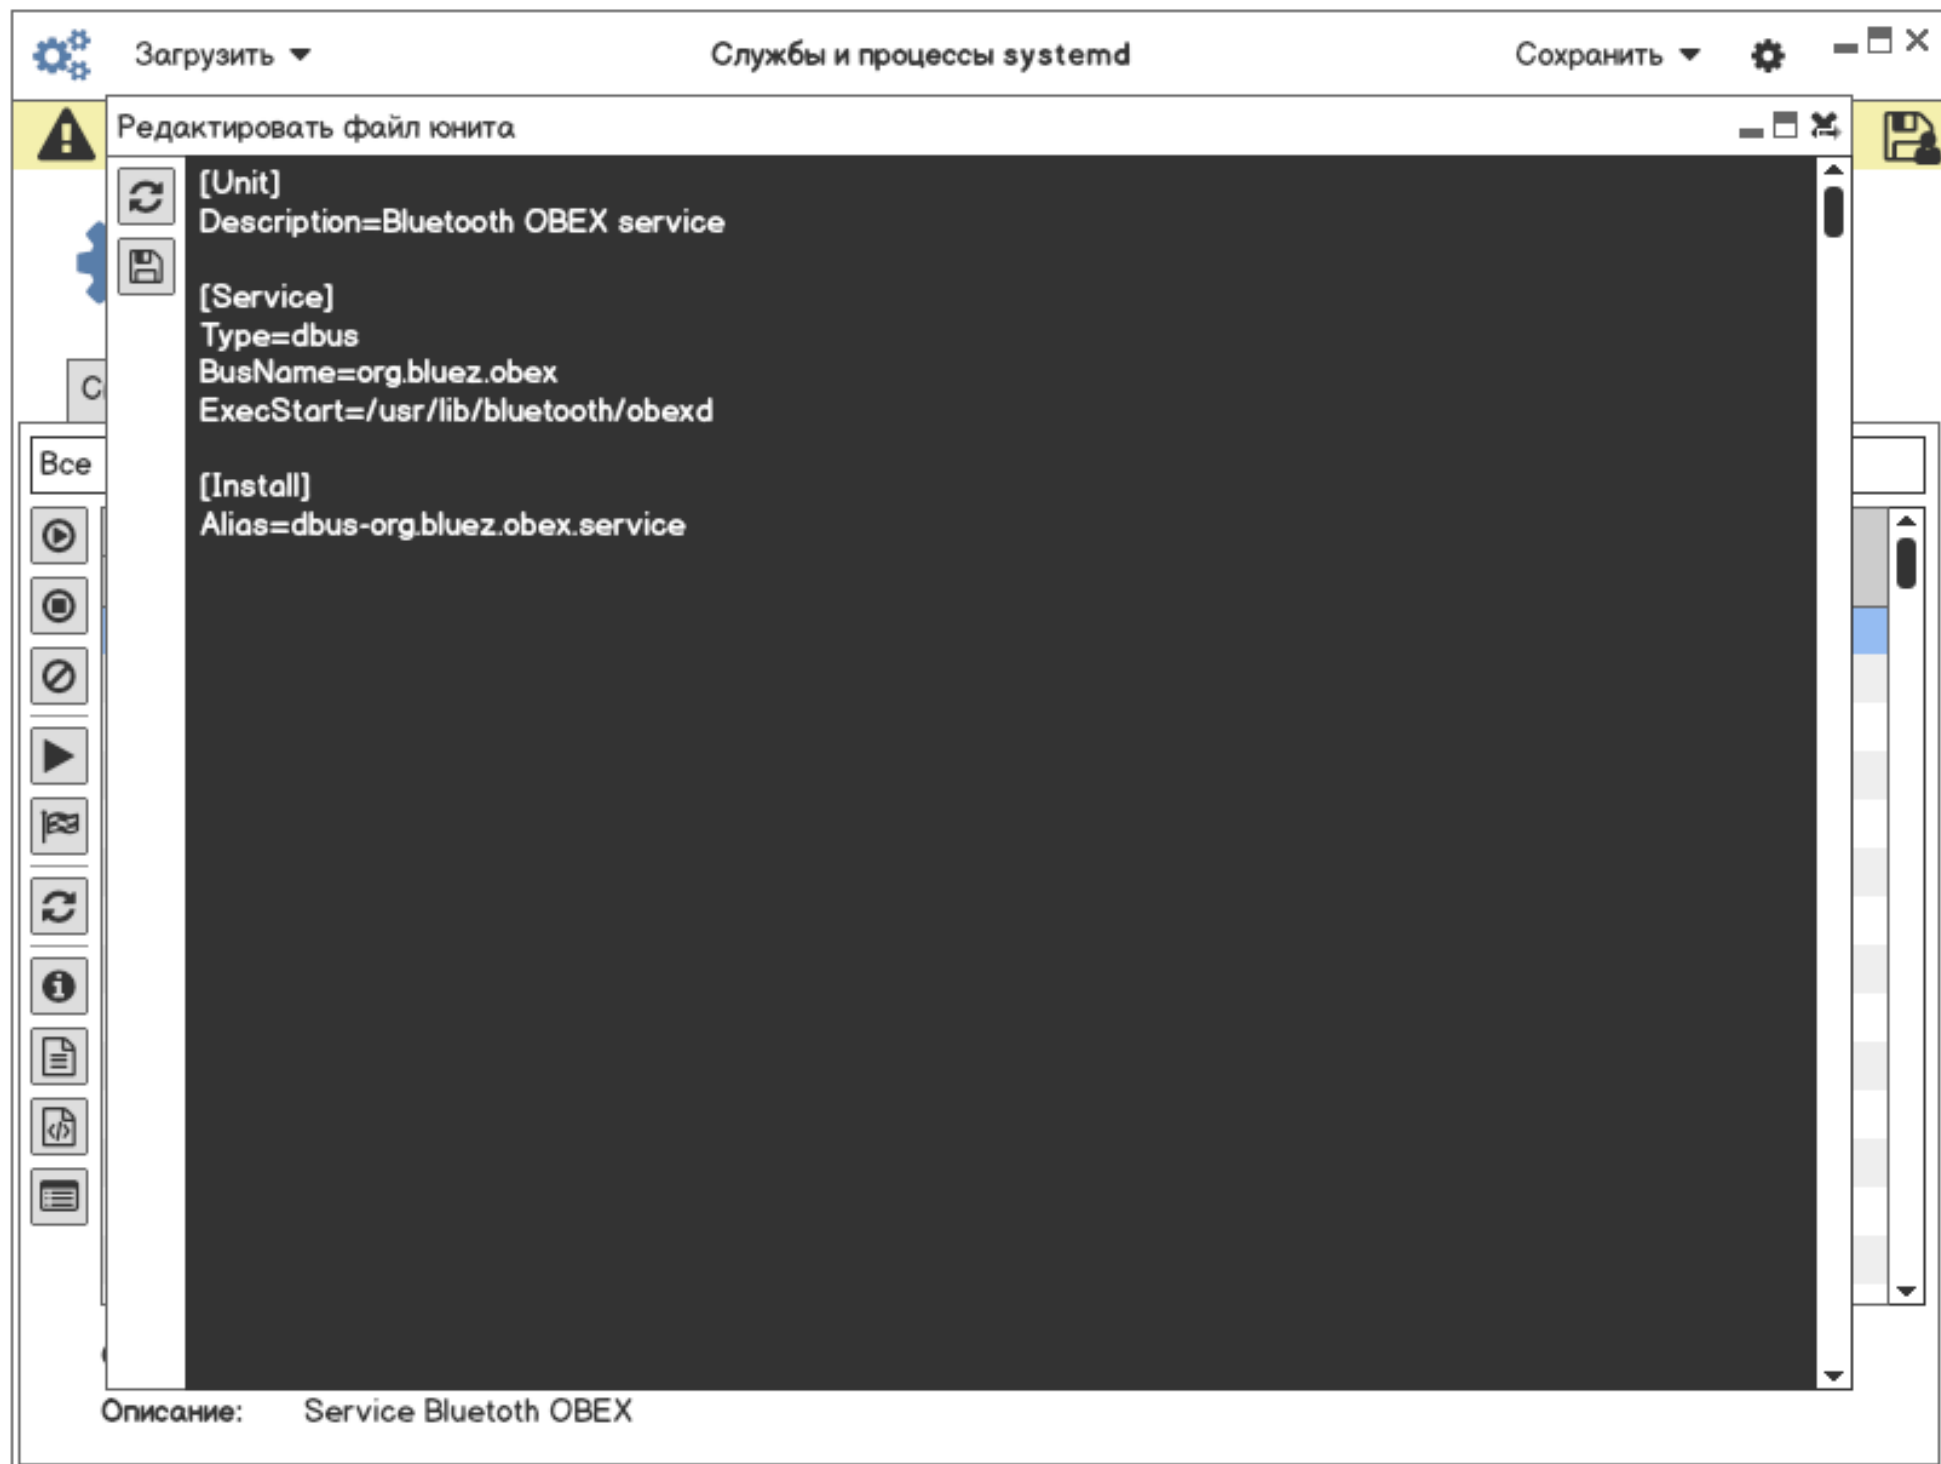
Загрузить

Службы и процессы systemd

Сохранить

Редактировать файл юнита

[Unit]
Description=Bluetooth OBEX service

[Service]
Type=dbus
BusName=org.bluez.obex
ExecStart=/usr/lib/bluetooth/obexd

[Install]
Alias=dbus-org.bluez.obex.service

C

Все

Описание: Service Bluetooth OBEX